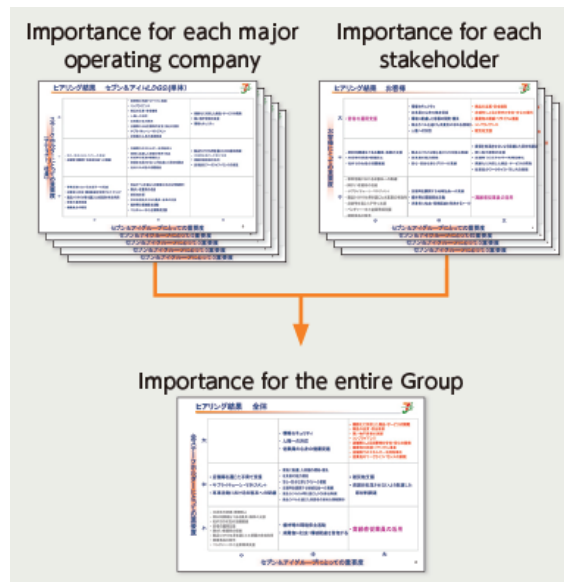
Importance for each major operating company

Importance for each stakeholder

ヒアリング結果　セブン&アイHLDGS(単体)

セブン&アイグループにとっての重要度

ヒアリング結果　お客様

セブン&アイグループにとっての重要度

Importance for the entire Group

ヒアリング結果　全体

大

中

小

セブン&アイグループにとっての重要度